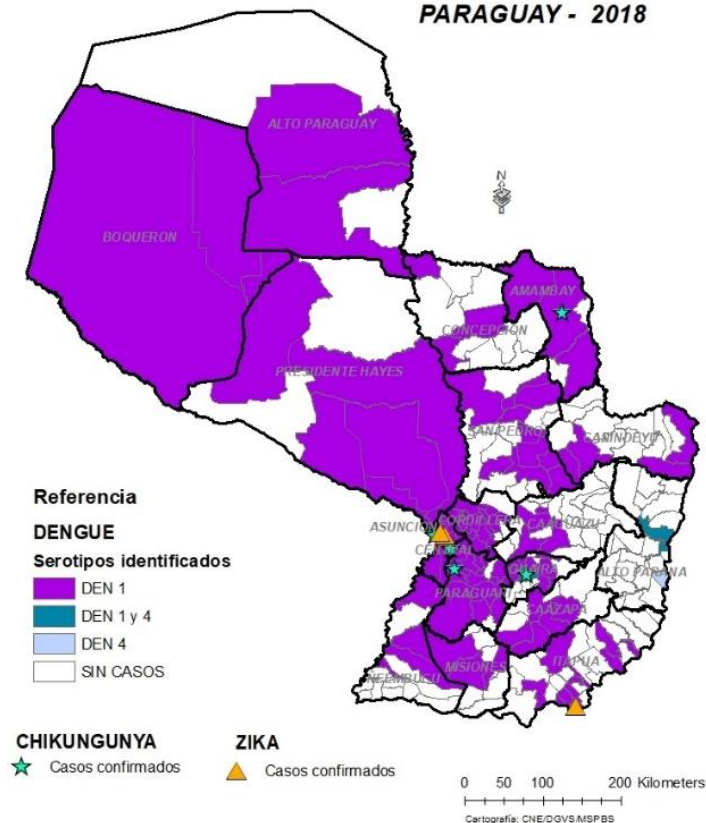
PARAGUAY - 2018

N

ALTO PARAGUAY

BOQUERON

AMAMBAY

CONCEPCION

PRESIDENTE HAYES

SAN PEDRO

CANINDEYU

ASUNCION

CORDILLERA

CAAGUAZU

CENTRAL

GUAIRA

ALTO PARANA

PARAGUARI

CAAZAPA

MISIONES

ITAPUA

ÑEEMBUCU

Referencia

DENGUE

Serotipos identificados

DEN 1

DEN 1 y 4

DEN 4

SIN CASOS

CHIKUNGUNYA

Casos confirmados

ZIKA

Casos confirmados

0 50 100 200 Kilometers

Cartografía: CNE/DGVS/MSPBS